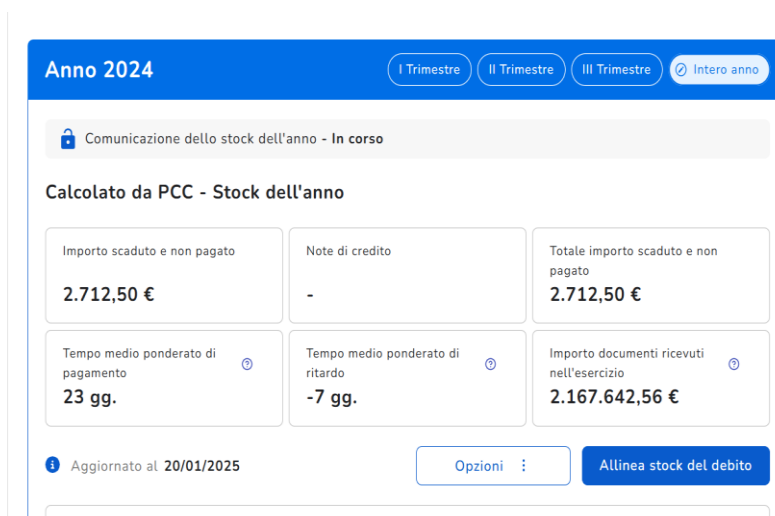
Anno 2024

I Trimestre | II Trimestre | III Trimestre | Intero anno

Comunicazione dello stock dell'anno - In corso

Calcolato da PCC - Stock dell'anno

| Importo scaduto e non pagato<br>2.712,50 € | Note di credito<br>- | Totale importo scaduto e non pagato<br>2.712,50 € |
|---|---|---|
| Tempo medio ponderato di pagamento<br>23 gg. | Tempo medio ponderato di ritardo<br>-7 gg. | Importo documenti ricevuti nell'esercizio<br>2.167.642,56 € |

Aggiornato al 20/01/2025

Opzioni ⋮

Allinea stock del debito